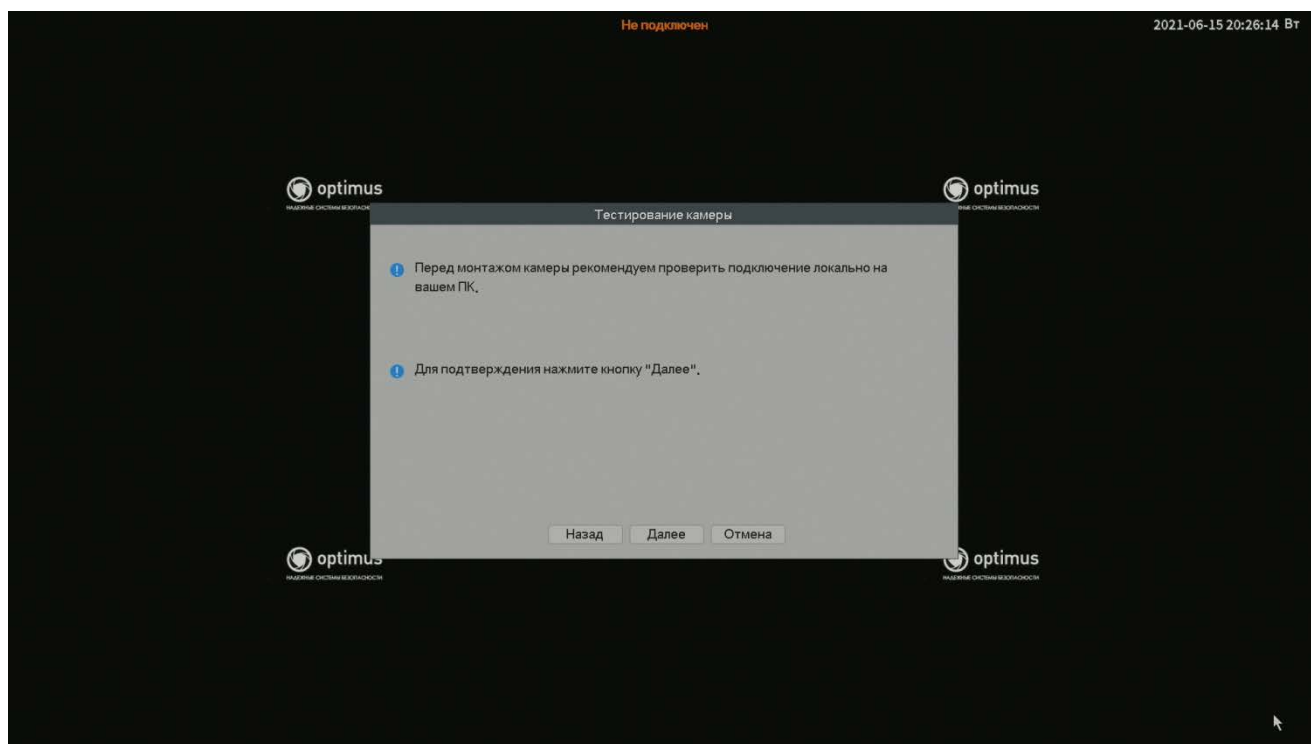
Не подключен

2021-06-15 20:26:14 Вт

optimus
НАДЕЖНЫЕ СИСТЕМЫ БЕЗОПАСН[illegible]

optimus
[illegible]ЫЕ СИСТЕМЫ БЕЗОПАСНОСТИ

Тестирование камеры

Перед монтажом камеры рекомендуем проверить подключение локально на вашем ПК.

Для подтверждения нажмите кнопку "Далее".

Назад Далее Отмена

optimus
НАДЕЖНЫЕ СИСТЕМЫ БЕЗОПАСНОСТИ

optimus
НАДЕЖНЫЕ СИСТЕМЫ БЕЗОПАСНОСТИ